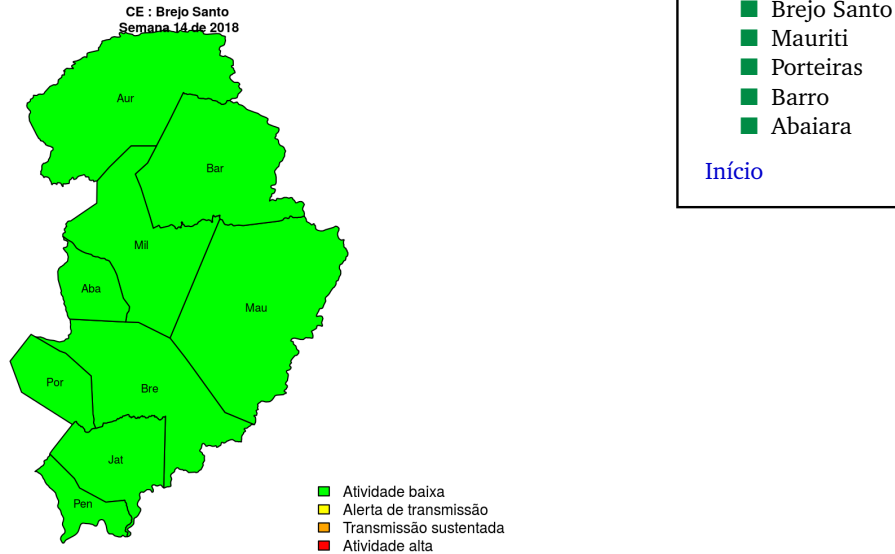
CE : Brejo Santo
Semana 14 de 2018

Aur

Bar

Mil

Aba

Mau

Por

Bre

Jat

Pen

Atividade baixa
Alerta de transmissão
Transmissão sustentada
Atividade alta

Brejo Santo
Mauriti
Porteiras
Barro
Abaiara

Início